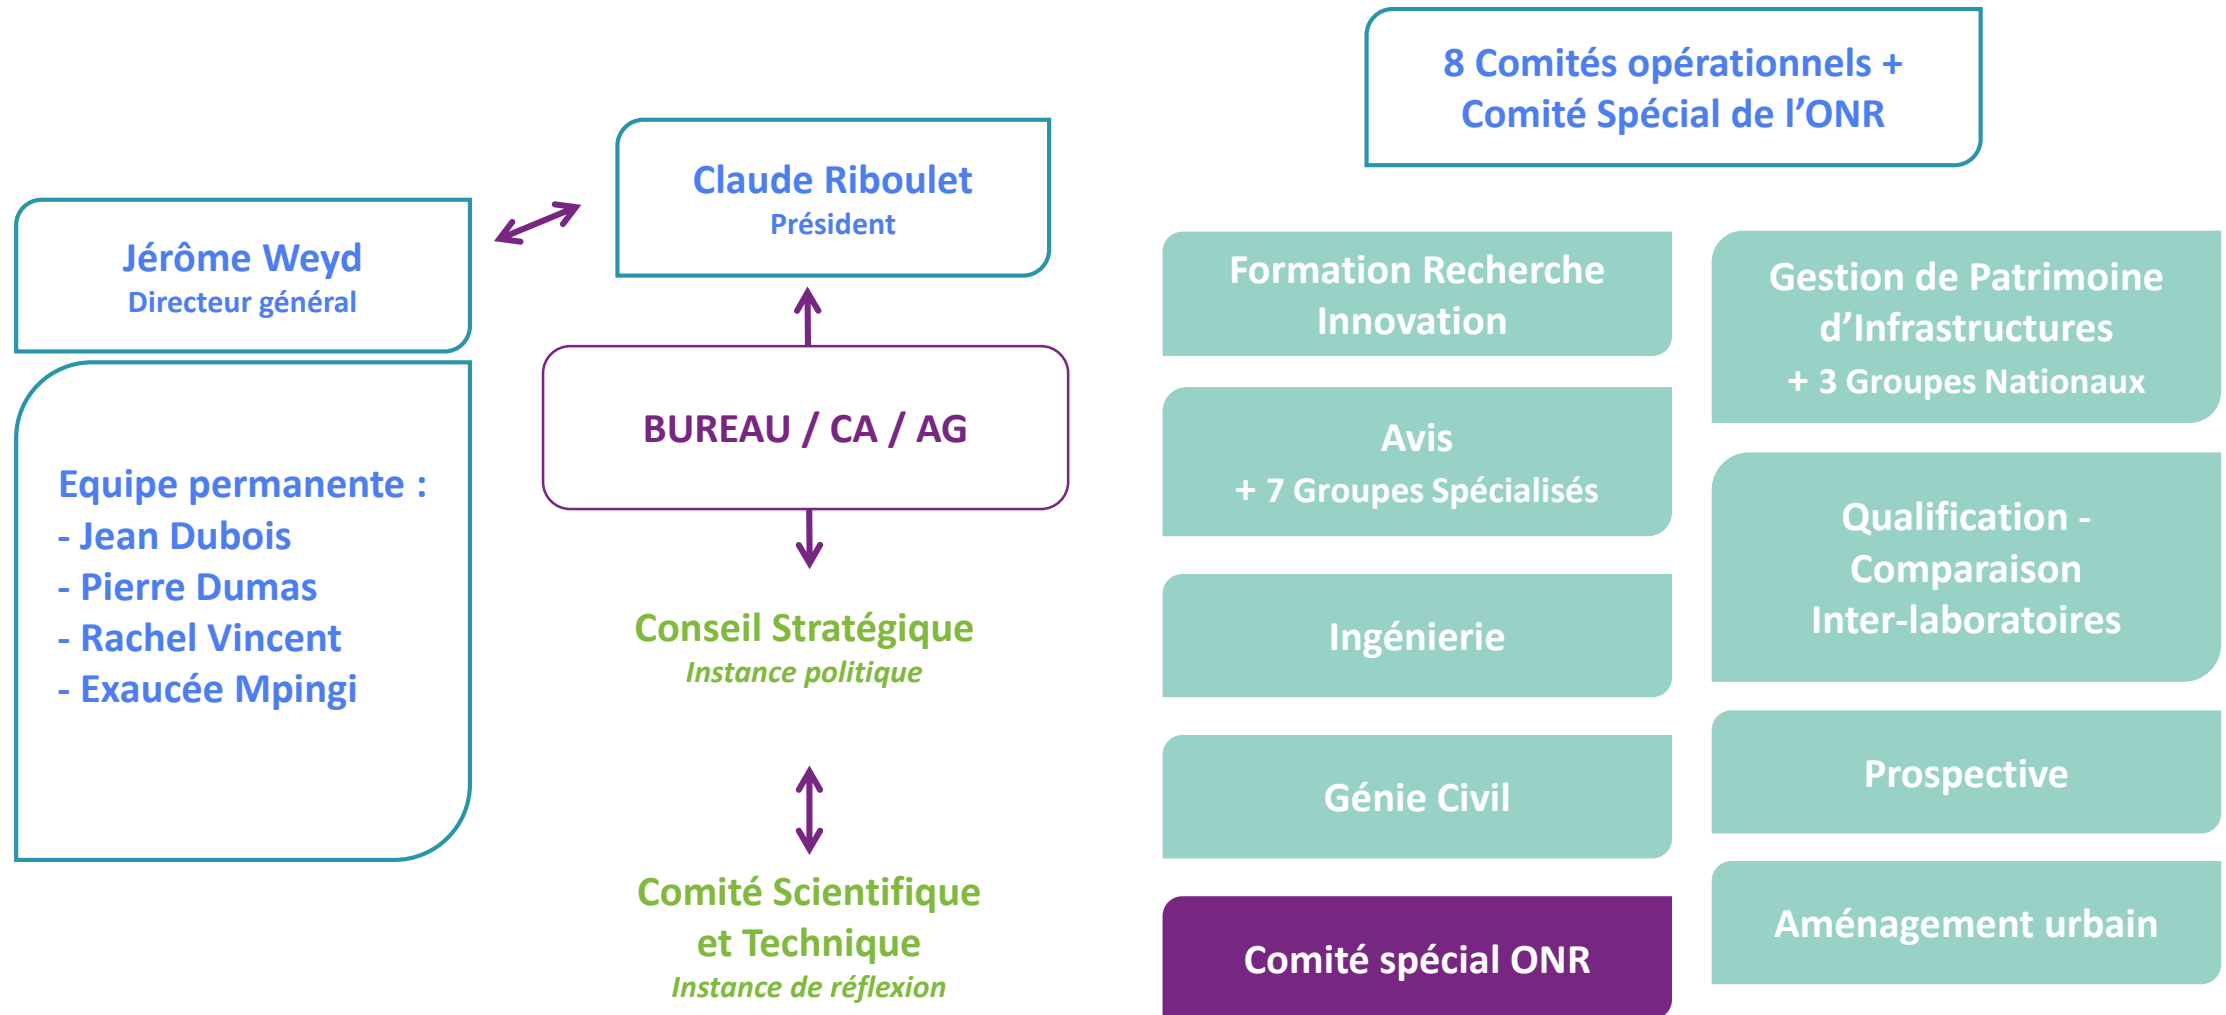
Jérôme Weyd
Directeur général

Equipe permanente :
- Jean Dubois
- Pierre Dumas
- Rachel Vincent
- Exaucée Mpingi

Claude Riboulet
Président

BUREAU / CA / AG

Conseil Stratégique
Instance politique

Comité Scientifique et Technique
Instance de réflexion

8 Comités opérationnels + Comité Spécial de l'ONR

Formation Recherche Innovation

Avis
+ 7 Groupes Spécialisés

Ingénierie

Génie Civil

Comité spécial ONR

Gestion de Patrimoine d'Infrastructures
+ 3 Groupes Nationaux

Qualification - Comparaison Inter-laboratoires

Prospective

Aménagement urbain